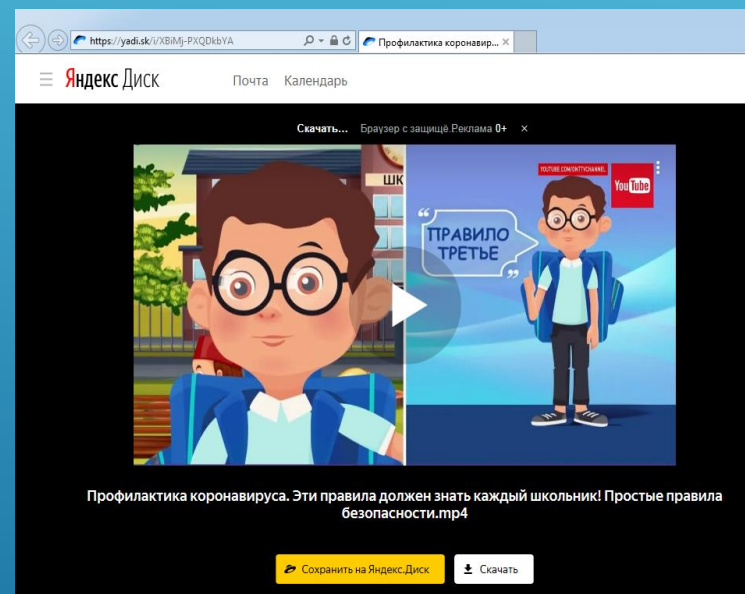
https://yadi.sk/i/XBiMj-PXQDkbYA
Профилактика коронавир... ×

Яндекс Диск Почта Календарь

Скачать... Браузер с защитой. Реклама 0+ ×

ШК

YOUTUBE.COM/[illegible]
YouTube

« ПРАВИЛО ТРЕТЬЕ »

Профилактика коронавируса. Эти правила должен знать каждый школьник! Простые правила безопасности.mp4

Сохранить на Яндекс.Диск
Скачать